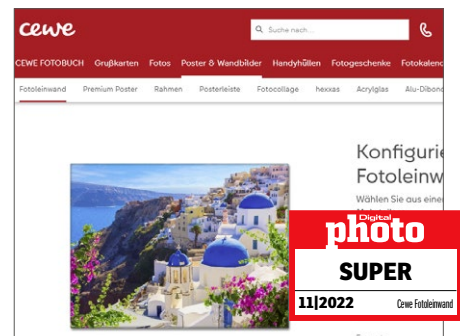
cewe

Suche nach...

CEWE FOTOBUCH Grußkarten Fotos Poster & Wandbilder Handyhüllen Fotogeschenke Fotokalend

Fotoleinwand Premium Poster Rahmen Posterleiste Fotocollage hexxas Acrylglas Alu-Dibond

Konfigurie Fotoleinw

Wählen Sie aus einer

Digital photo

SUPER

11|2022 Cewe Fotoleinwand